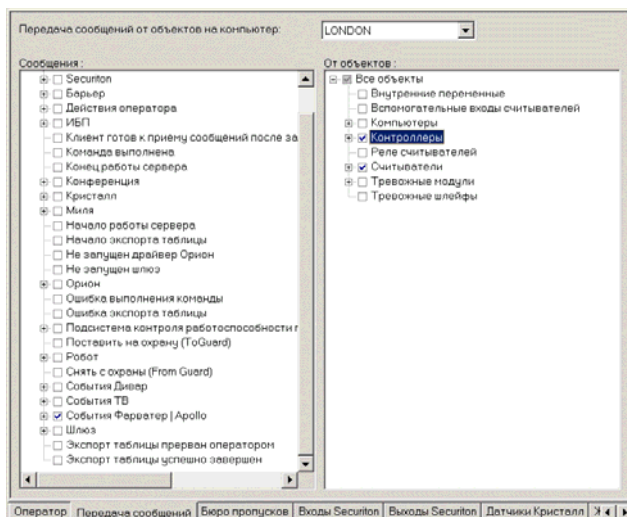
Передача сообщений от объектов на компьютер:

LONDON

Сообщения:

Securiton
Барьер
Действия оператора
ИБП
Клиент готов к приему сообщений после за
Команда выполнена
Конец работы сервера
Конференция
Кристалл
Миля
Начало работы сервера
Начало экспорта таблицы
Не запущен драйвер Орион
Не запущен шлюз
Орион
Ошибка выполнения команды
Ошибка экспорта таблицы
Подсистема контроля работоспособности г
Поставить на охрану (ToGuard)
Робот
Снять с охраны (From Guard)
События Дивер
События ТВ
События Фарватер | Apollo
Шлюз
Экспорт таблицы прерван оператором
Экспорт таблицы успешно завершен

От объектов:

Все объекты
Внутренние переменные
Вспомогательные входы считывателей
Компьютеры
Контроллеры
Реле считывателей
Считыватели
Тревожные модули
Тревожные шлейфы

Оператор | Передача сообщений | Бюро пропусков | Входы Securiton | Выходы Securiton | Датчики Кристалл